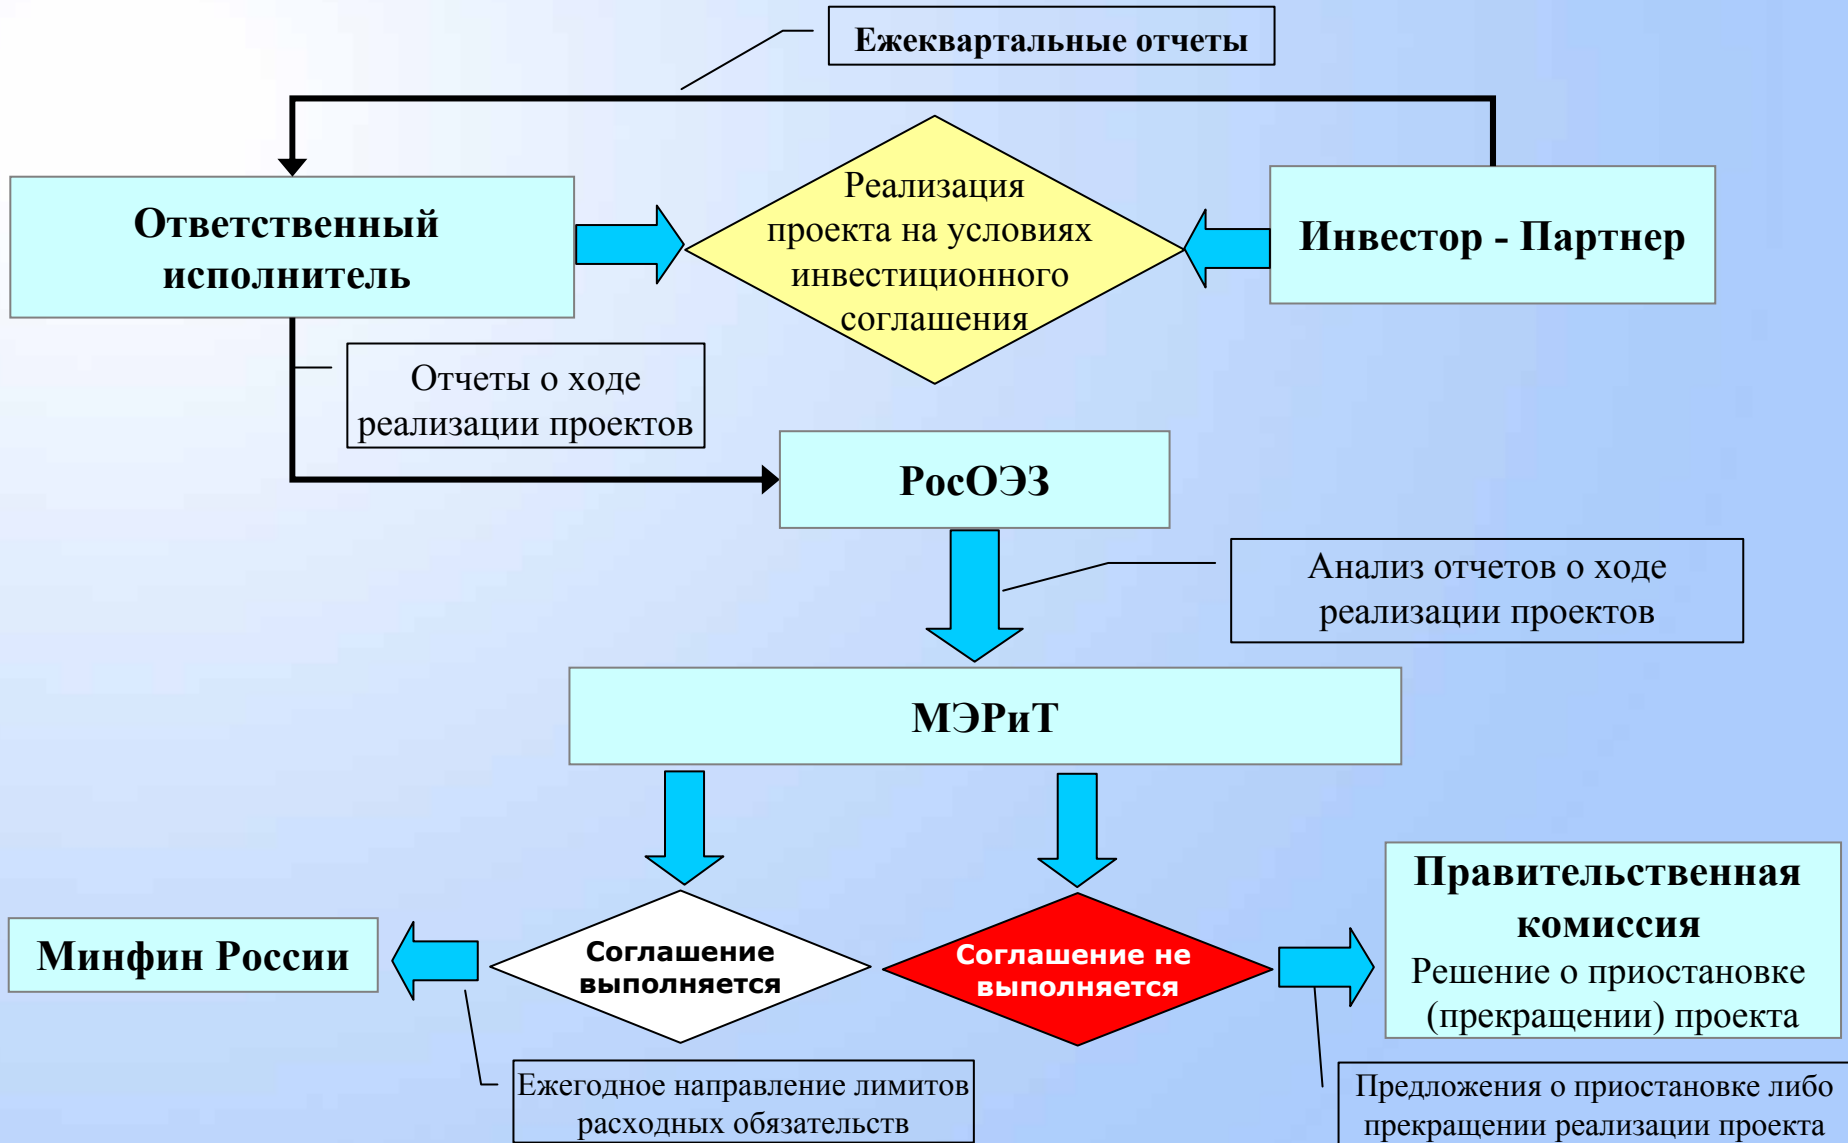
Ежеквартальные отчеты

Ответственный исполнитель

Реализация проекта на условиях инвестиционного соглашения

Инвестор - Партнер

Отчеты о ходе реализации проектов

РосОЭЗ

Анализ отчетов о ходе реализации проектов

МЭРиТ

Минфин России

Соглашение выполняется

Соглашение не выполняется

Правительственная комиссия
Решение о приостановке (прекращении) проекта

Ежегодное направление лимитов расходных обязательств

Предложения о приостановке либо прекращении реализации проекта